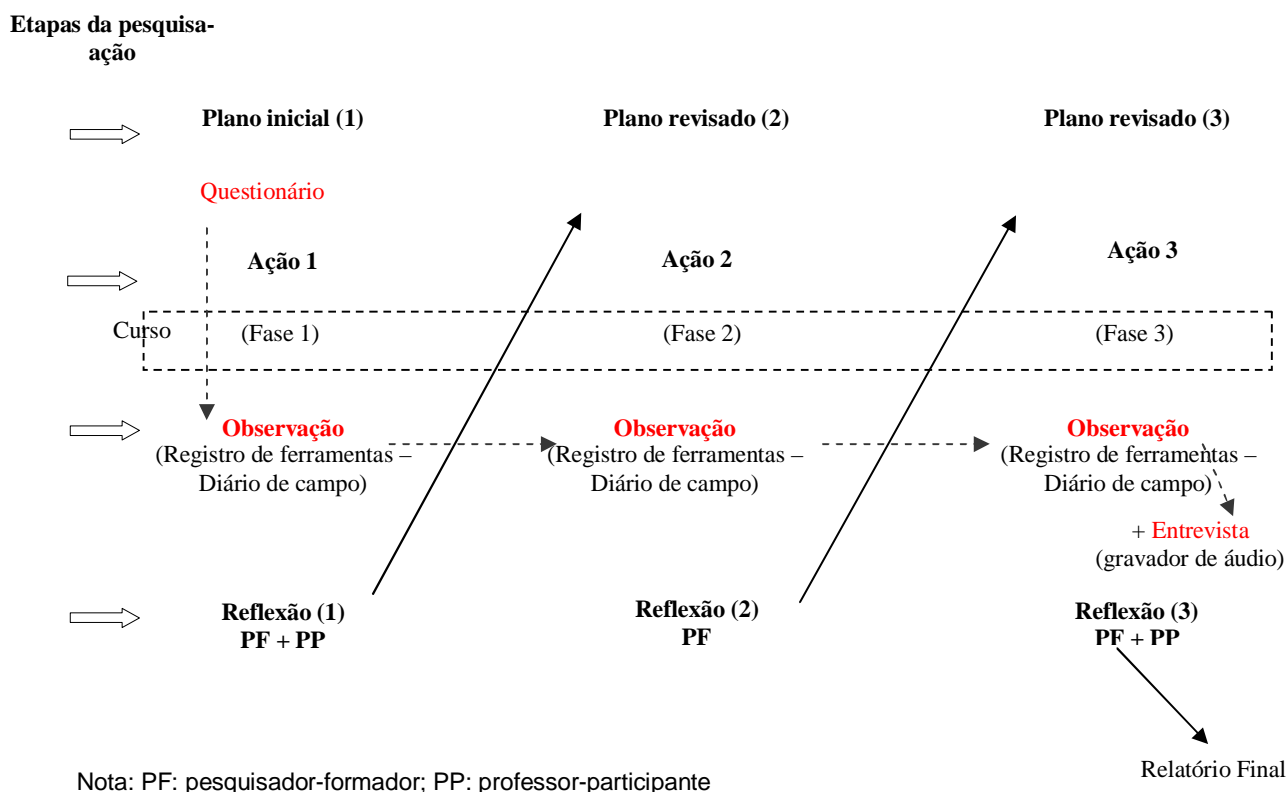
Etapas da pesquisa-ação

Plano inicial (1)

Plano revisado (2)

Plano revisado (3)

Questionário

Ação 1

Ação 2

Ação 3

Curso

(Fase 1)

(Fase 2)

(Fase 3)

Observação
(Registro de ferramentas – Diário de campo)

Observação
(Registro de ferramentas – Diário de campo)

Observação
(Registro de ferramentas – Diário de campo)

+ Entrevista
(gravador de áudio)

Reflexão (1)
PF + PP

Reflexão (2)
PF

Reflexão (3)
PF + PP

Relatório Final

Nota: PF: pesquisador-formador; PP: professor-participante